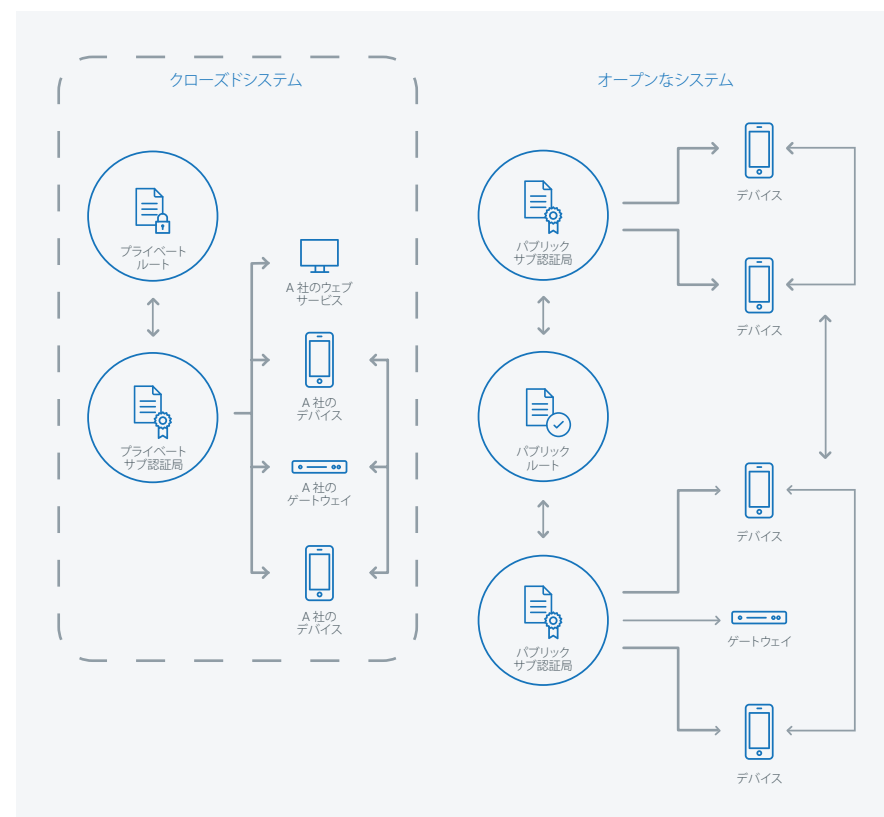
クローズドシステム

プライベート
ルート

プライベート
サブ認証局

A 社のウェブ
サービス

A 社の
デバイス

A 社の
ゲートウェイ

A 社の
デバイス

オープンなシステム

パブリック
サブ認証局

パブリック
ルート

パブリック
サブ認証局

デバイス

デバイス

デバイス

ゲートウェイ

デバイス